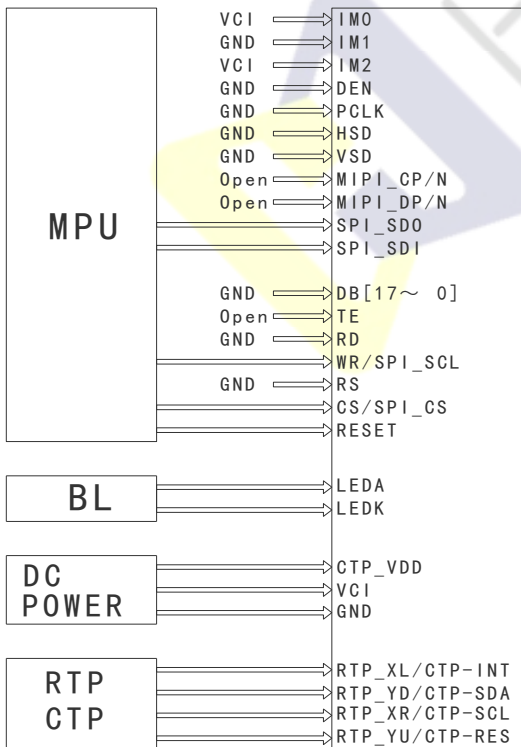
MPU

VCI IM0
GND IM1
VCI IM2
GND DEN
GND PCLK
GND HSD
GND VSD
Open MIPI_CP/N
Open MIPI_DP/N
SPI_SDO
SPI_SDI

GND DB[17~ 0]
Open TE
GND RD
WR/SPI_SCL
GND RS
CS/SPI_CS
RESET

BL
LEDA
LEDK

DC POWER
CTP_VDD
VCI
GND

RTP CTP
RTP_XL/CTP-INT
RTP_YD/CTP-SDA
RTP_XR/CTP-SCL
RTP_YU/CTP-RES